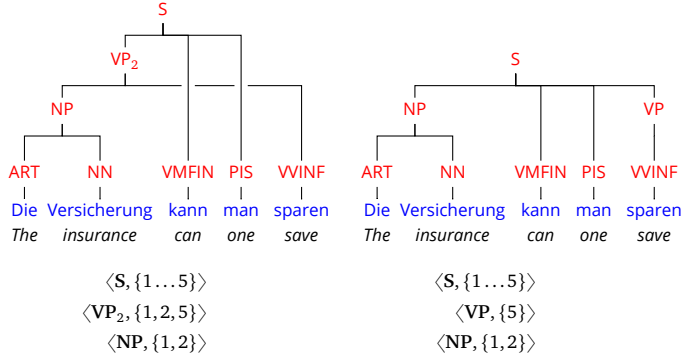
S
VP$_2$
NP
ART NN VMFIN PIS VVINF
Die Versicherung kann man sparen
*The* *insurance* *can* *one* *save*

S
NP VP
ART NN VMFIN PIS VVINF
Die Versicherung kann man sparen
*The* *insurance* *can* *one* *save*

$\langle \mathbf{S}, \{1 \ldots 5\} \rangle$
$\langle \mathbf{VP}_2, \{1,2,5\} \rangle$
$\langle \mathbf{NP}, \{1,2\} \rangle$

$\langle \mathbf{S}, \{1 \ldots 5\} \rangle$
$\langle \mathbf{VP}, \{5\} \rangle$
$\langle \mathbf{NP}, \{1,2\} \rangle$